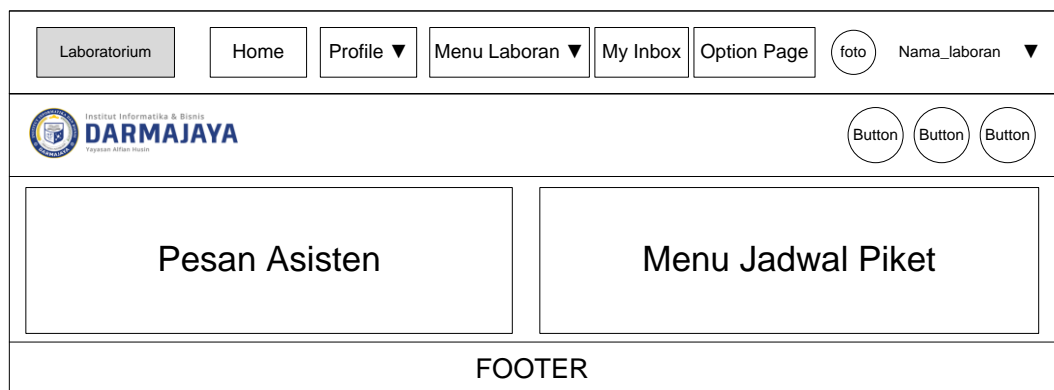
Laboratorium

Home

Profile ▼

Menu Laboran ▼

My Inbox

Option Page

foto

Nama_laboran ▼

Institut Informatika & Bisnis
DARMAJAYA
Yayasan Alfian Husin

Button

Button

Button

Pesan Asisten

Menu Jadwal Piket

FOOTER